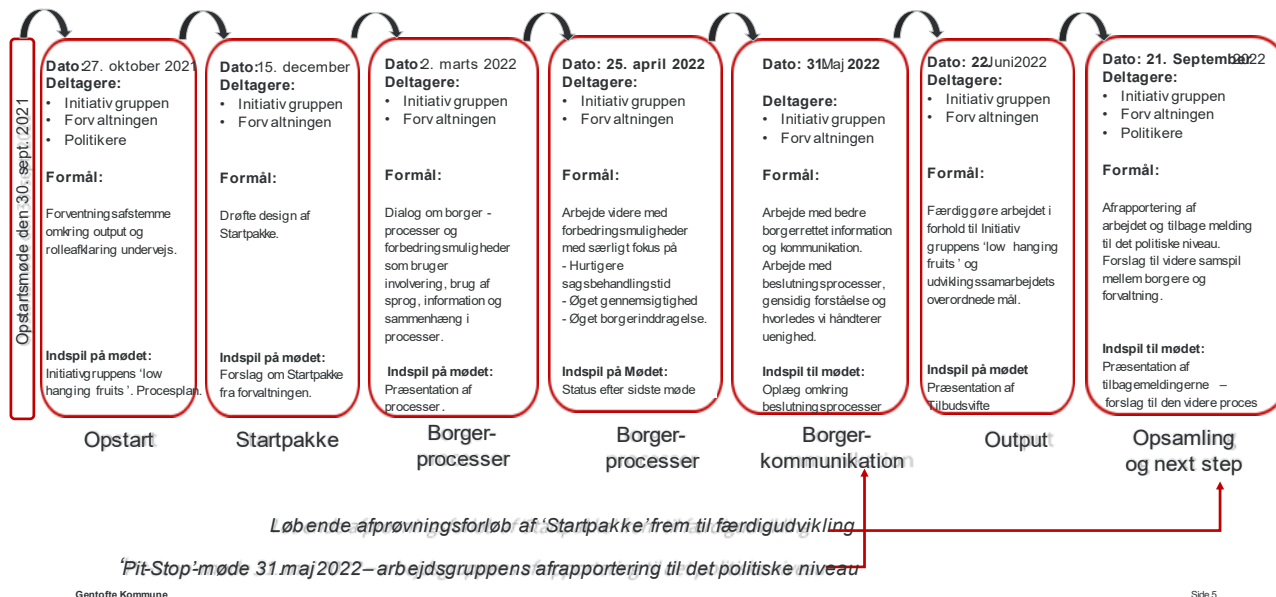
Opstartsmøde den 30. sept. 2021

Dato: 27. oktober 2021
Deltagere:
• Initiativ gruppen
• Forvaltningen
• Politikere

Formål:

Forventningsafstemme omkring output og rolleafklaring undervejs.

Indspil på mødet:
Initiativgruppens 'low hanging fruits'. Procesplan.

Opstart

Dato: 15. december
Deltagere:
• Initiativ gruppen
• Forvaltningen

Formål:

Drøfte design af Startpakke.

Indspil på mødet:
Forslag om Startpakke fra forvaltningen.

Startpakke

Dato 2. marts 2022
Deltagere:
• Initiativ gruppen
• Forvaltningen

Formål:

Dialog om borger - processer og forbedringsmuligheder som bruger involvering, brug af sprog, information og sammenhæng i processer.

Indspil på mødet:
Præsentation af processer.

Borger-processer

Dato: 25. april 2022
Deltagere:
• Initiativ gruppen
• Forvaltningen

Formål:

Arbejde videre med forbedringsmuligheder med særligt fokus på
- Hurtigere sagsbehandlingstid
- Øget gennemsigtighed
- Øget borgerinddragelse.

Indspil på Mødet:
Status efter sidste møde

Borger-processer

Dato: 31. Maj 2022

Deltagere:
• Initiativ gruppen
• Forvaltningen

Formål:

Arbejde med bedre borgerrettet information og kommunikation. Arbejde med beslutningsprocesser, gensidig forståelse og hvorledes vi håndterer uenighed.

Indspil til mødet:
Oplæg omkring beslutningsprocesser

Borger-kommunikation

Dato: 22. Juni 2022
Deltagere:
• Initiativ gruppen
• Forvaltningen

Formål:

Færdiggøre arbejdet i forhold til Initiativ gruppens 'low hanging fruits' og udviklingssamarbejdets overordnede mål.

Indspil på mødet
Præsentation af Tilbudsvifte

Output

Dato: 21. September 2022
Deltagere:
• Initiativ gruppen
• Forvaltningen
• Politikere

Formål:

Afrapportering af arbejdet og tilbage melding til det politiske niveau. Forslag til videre samspil mellem borgere og forvaltning.

Indspil til mødet:
Præsentation af tilbagemeldingerne – forslag til den videre proces

Opsamling og next step

Løbende afprøvningsforløb af 'Startpakke' frem til færdigudvikling

'Pit-Stop'-møde 31. maj 2022 – arbejdsgruppens afrapportering til det politiske niveau

Gentofte Kommune

Side 5